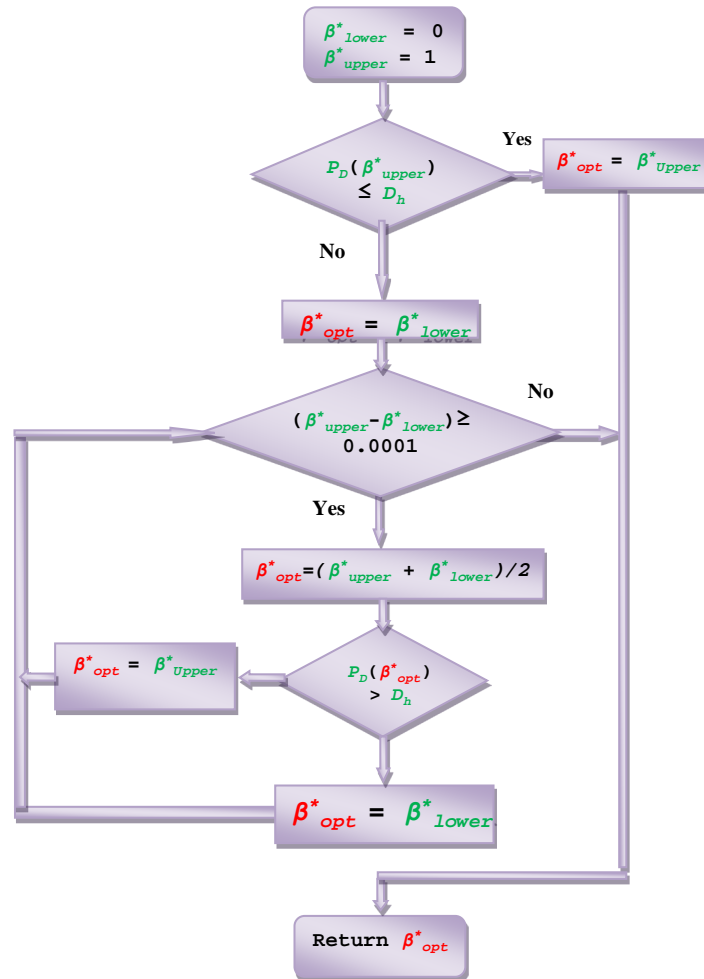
$\beta^*_{lower} = 0$
$\beta^*_{upper} = 1$

$P_D(\beta^*_{upper}) \leq D_h$

Yes

$\beta^*_{opt} = \beta^*_{Upper}$

No

$\beta^*_{opt} = \beta^*_{lower}$

$(\beta^*_{upper} - \beta^*_{lower}) \geq 0.0001$

No

Yes

$\beta^*_{opt} = (\beta^*_{upper} + \beta^*_{lower})/2$

$\beta^*_{opt} = \beta^*_{Upper}$

$P_D(\beta^*_{opt}) > D_h$

$\beta^*_{opt} = \beta^*_{lower}$

Return $\beta^*_{opt}$